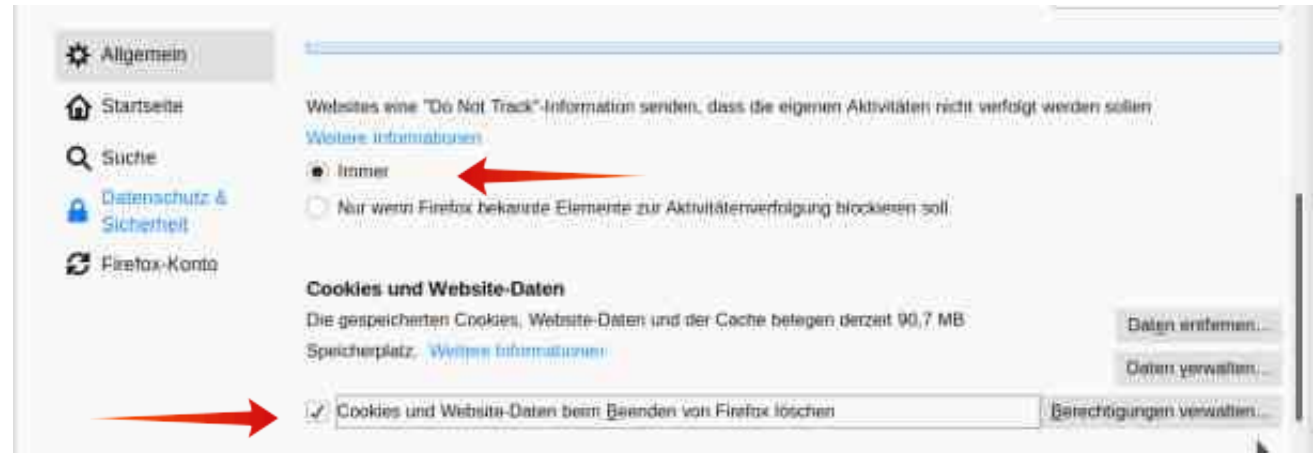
Allgemein

Startseite

Suche

Datenschutz & Sicherheit

Firefox-Konto

Websites eine "Do Not Track"-Information senden, dass die eigenen Aktivitäten nicht verfolgt werden sollen

Weitere Informationen

Immer

Nur wenn Firefox bekannte Elemente zur Aktivitätenverfolgung blockieren soll

Cookies und Website-Daten

Die gespeicherten Cookies, Website-Daten und der Cache belegen derzeit 90,7 MB Speicherplatz. Weitere Informationen

Daten entfernen...

Daten verwalten...

Cookies und Website-Daten beim Beenden von Firefox löschen

Berechtigungen verwalten...